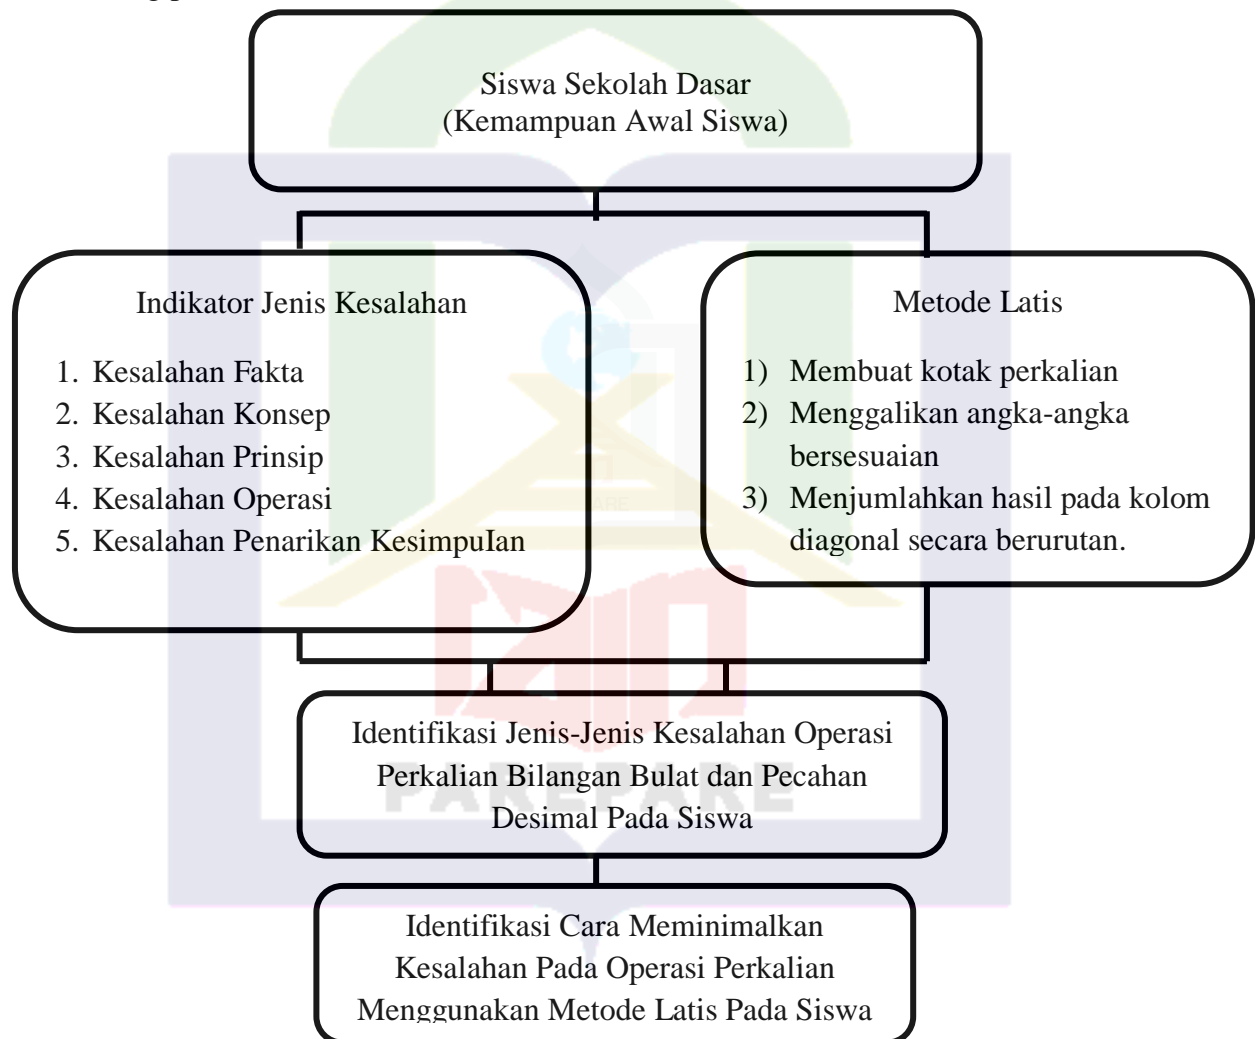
Siswa Sekolah Dasar
(Kemampuan Awal Siswa)

Indikator Jenis Kesalahan

1. Kesalahan Fakta
2. Kesalahan Konsep
3. Kesalahan Prinsip
4. Kesalahan Operasi
5. Kesalahan Penarikan KesimpuIan

Metode Latis

1) Membuat kotak perkalian
2) Menggalikan angka-angka bersesuaian
3) Menjumlahkan hasil pada kolom diagonal secara berurutan.

Identifikasi Jenis-Jenis Kesalahan Operasi Perkalian Bilangan Bulat dan Pecahan Desimal Pada Siswa

Identifikasi Cara Meminimalkan Kesalahan Pada Operasi Perkalian Menggunakan Metode Latis Pada Siswa